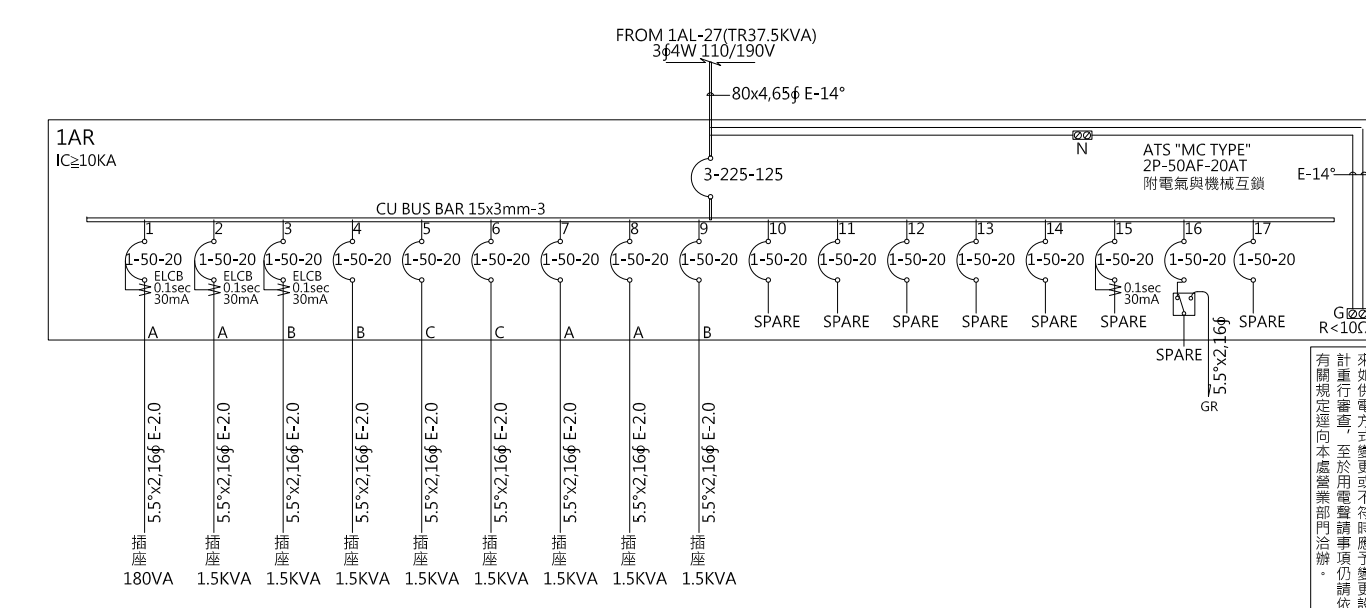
FROM 1AL-27(TR37.5KVA)
3ϕ4W 110/190V

80x4,65ϕ E-14°

1AR
IC≧10KA

3-225-125

ATS "MC TYPE"
2P-50AF-20AT
附電氣與機械互鎖

N

E-14°

CU BUS BAR 15x3mm-3

1 1-50-20 ELCB 0.1sec 30mA A
2 1-50-20 ELCB 0.1sec 30mA A
3 1-50-20 ELCB 0.1sec 30mA B
4 1-50-20 B
5 1-50-20 C
6 1-50-20 C
7 1-50-20 A
8 1-50-20 A
9 1-50-20 B
10 1-50-20 SPARE
11 1-50-20 SPARE
12 1-50-20 SPARE
13 1-50-20 SPARE
14 1-50-20 SPARE
15 1-50-20 0.1sec 30mA SPARE
16 1-50-20 SPARE
17 1-50-20 SPARE

G
R<10Ω

5.5°x2,16ϕ
GR

5.5°x2,16ϕ E-2.0
5.5°x2,16ϕ E-2.0
5.5°x2,16ϕ E-2.0
5.5°x2,16ϕ E-2.0
5.5°x2,16ϕ E-2.0
5.5°x2,16ϕ E-2.0
5.5°x2,16ϕ E-2.0
5.5°x2,16ϕ E-2.0
5.5°x2,16ϕ E-2.0

插座 180VA
插座 1.5KVA
插座 1.5KVA
插座 1.5KVA
插座 1.5KVA
插座 1.5KVA
插座 1.5KVA
插座 1.5KVA
插座 1.5KVA

來如供電方式變更或不符時應予變更設計重行審查，至於用電聲請事項仍請依有關規定逕向本處營業部門洽辦。